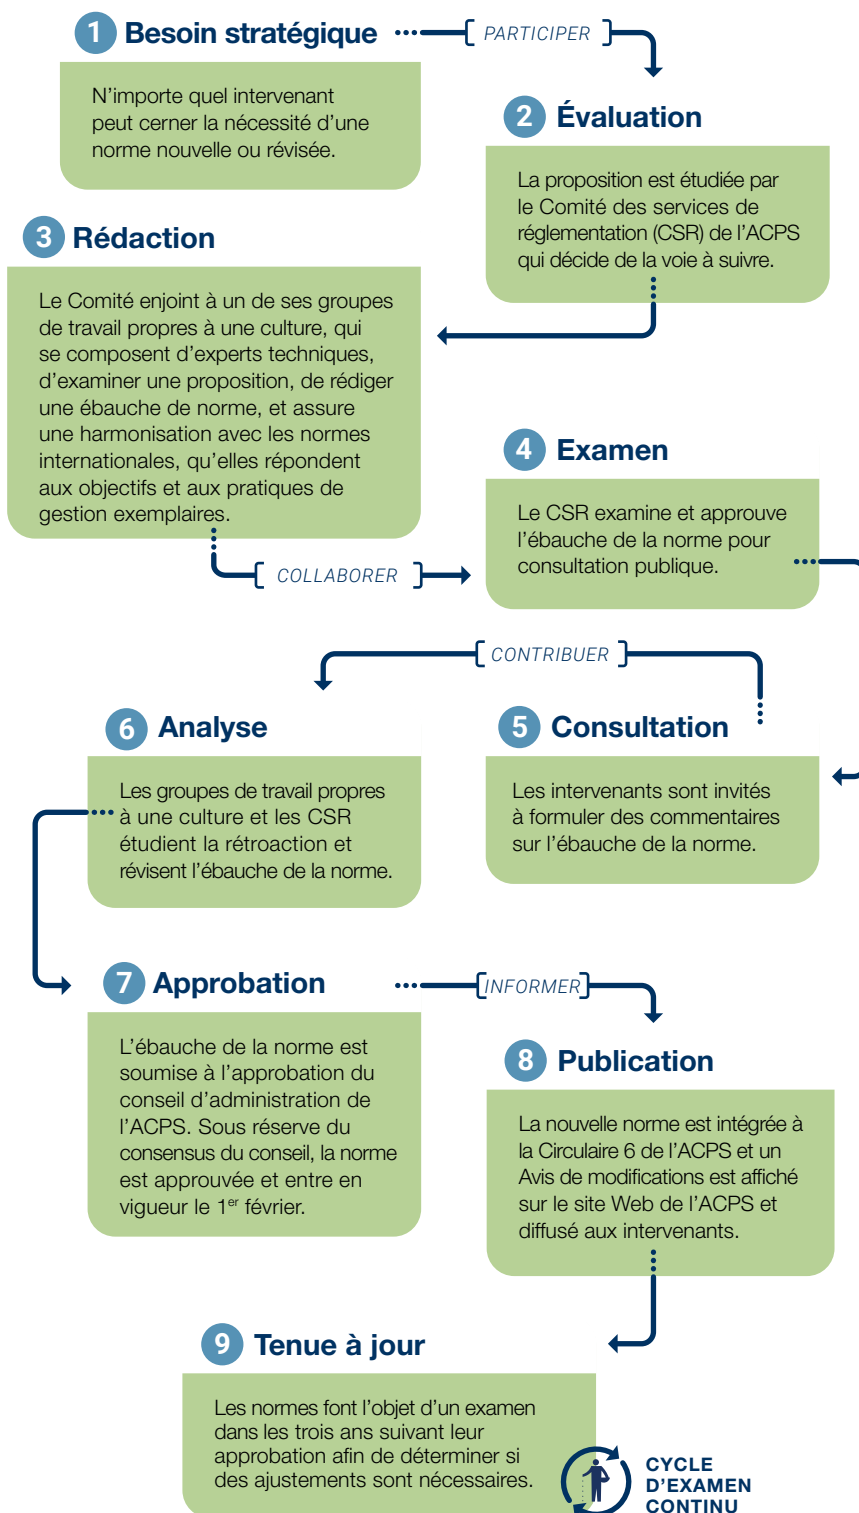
1 Besoin stratégique

PARTICIPER

N’importe quel intervenant peut cerner la nécessité d’une norme nouvelle ou révisée.

2 Évaluation

La proposition est étudiée par le Comité des services de réglementation (CSR) de l’ACPS qui décide de la voie à suivre.

3 Rédaction

Le Comité enjoint à un de ses groupes de travail propres à une culture, qui se composent d’experts techniques, d’examiner une proposition, de rédiger une ébauche de norme, et assure une harmonisation avec les normes internationales, qu’elles répondent aux objectifs et aux pratiques de gestion exemplaires.

COLLABORER

4 Examen

Le CSR examine et approuve l’ébauche de la norme pour consultation publique.

CONTRIBUER

6 Analyse

Les groupes de travail propres à une culture et les CSR étudient la rétroaction et révisent l’ébauche de la norme.

5 Consultation

Les intervenants sont invités à formuler des commentaires sur l’ébauche de la norme.

7 Approbation

INFORMER

L’ébauche de la norme est soumise à l’approbation du conseil d’administration de l’ACPS. Sous réserve du consensus du conseil, la norme est approuvée et entre en vigueur le 1$^{er}$ février.

8 Publication

La nouvelle norme est intégrée à la Circulaire 6 de l’ACPS et un Avis de modifications est affiché sur le site Web de l’ACPS et diffusé aux intervenants.

9 Tenue à jour

Les normes font l’objet d’un examen dans les trois ans suivant leur approbation afin de déterminer si des ajustements sont nécessaires.

CYCLE D’EXAMEN CONTINU